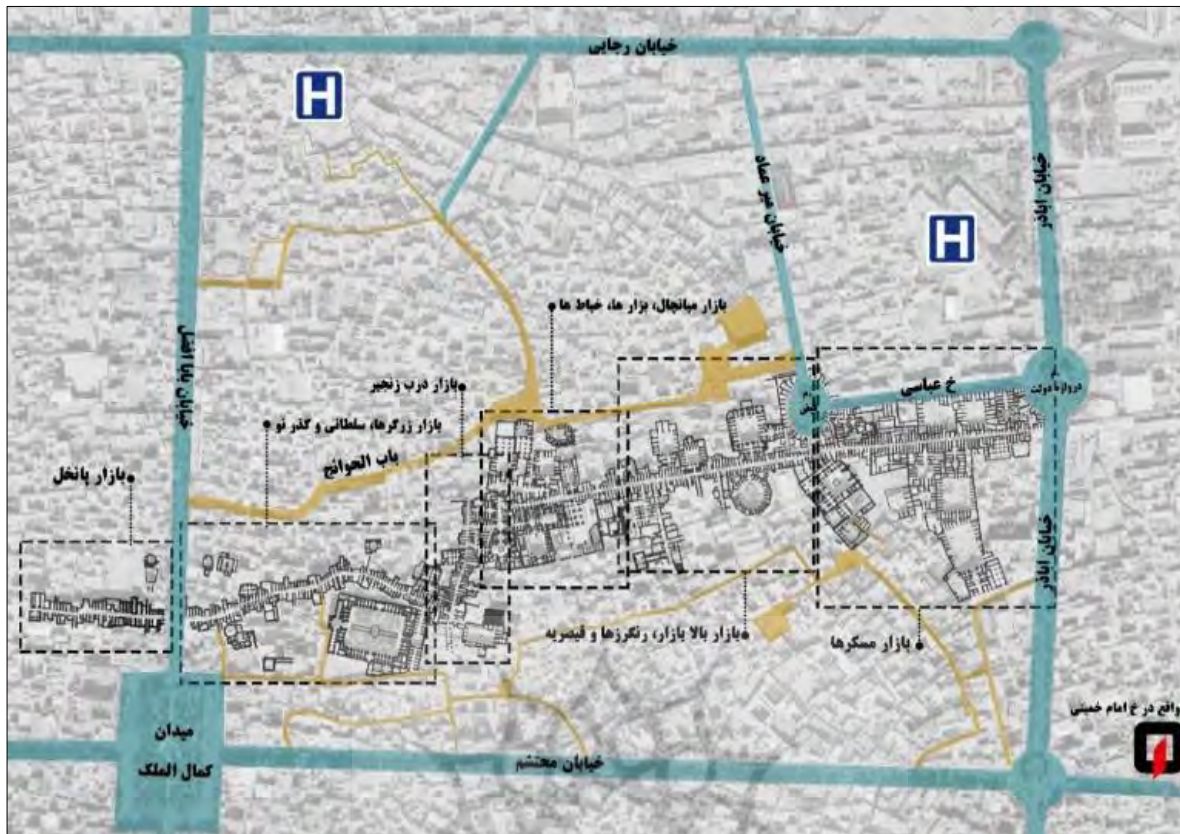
خیابان رجایی
H
خیابان میر عماد
H
خیابان آبادر
بازار میانچال، بزار ها، خیاط ها
بازار درب زنجیر
بازار زرگرها، سلطانی و گذر نو
باب الحوائج
خیابان بابا افضل
خ عباسی
دروازه دولت
بازار پانخل
خیابان آبادر
بازار بالا بازار، رنگرزها و قیصریه
بازار مسگرها
واقع در خ امام خمینی
میدان
کمال الملک
خیابان محتشم